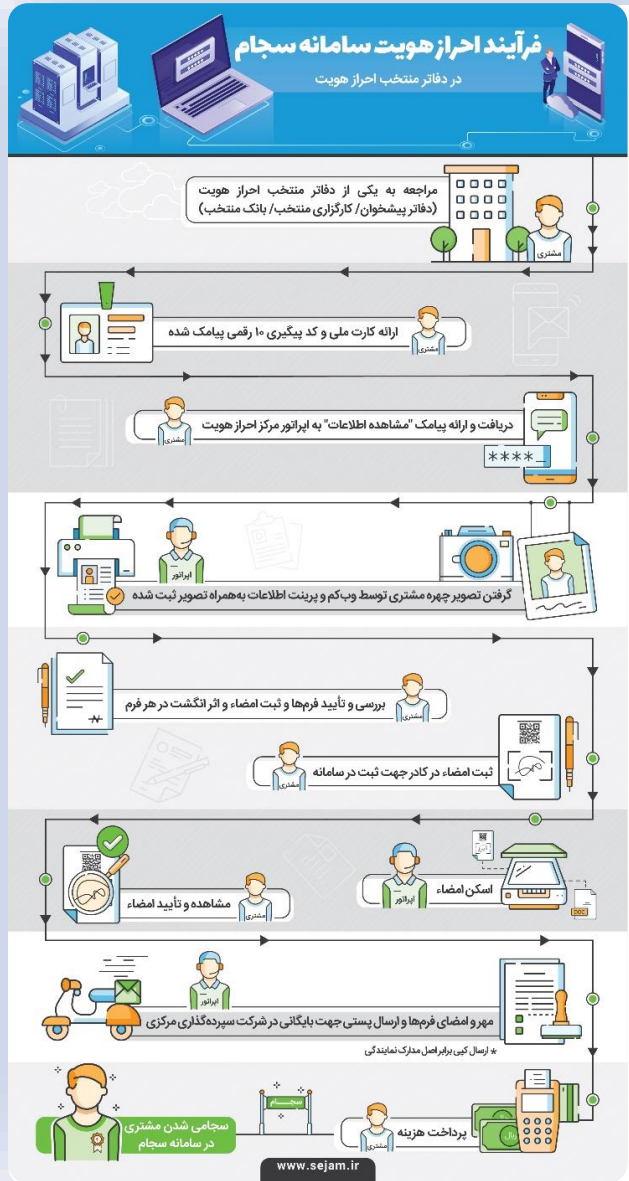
فرآیند احراز هویت سامانه سجام
در دفاتر منتخب احراز هویت

مراجعه به یکی از دفاتر منتخب احراز هویت
(دفاتر پیشخوان/ کارگزاری منتخب/ بانک منتخب)
مشتری

ارائه کارت ملی و کد پیگیری ۱۰ رقمی پیامک شده
مشتری

دریافت و ارائه پیامک "مشاهده اطلاعات" به اپراتور مرکز احراز هویت
مشتری
****

اپراتور
گرفتن تصویر چهره مشتری توسط وب‌کم و پرینت اطلاعات به‌همراه تصویر ثبت شده

بررسی و تأیید فرم‌ها و ثبت امضاء و اثر انگشت در هر فرم
مشتری

ثبت امضاء در کادر جهت ثبت در سامانه
مشتری

اسکن امضاء
اپراتور
DOC

مشاهده و تأیید امضاء
مشتری

اپراتور
مهر و امضای فرم‌ها و ارسال پستی جهت بایگانی در شرکت سپرده‌گذاری مرکزی
* ارسال کپی برابر اصل مدارک نمایندگی

سجامی شدن مشتری در سامانه سجام
سجام
پرداخت هزینه
مشتری
ریال

www.sejam.ir